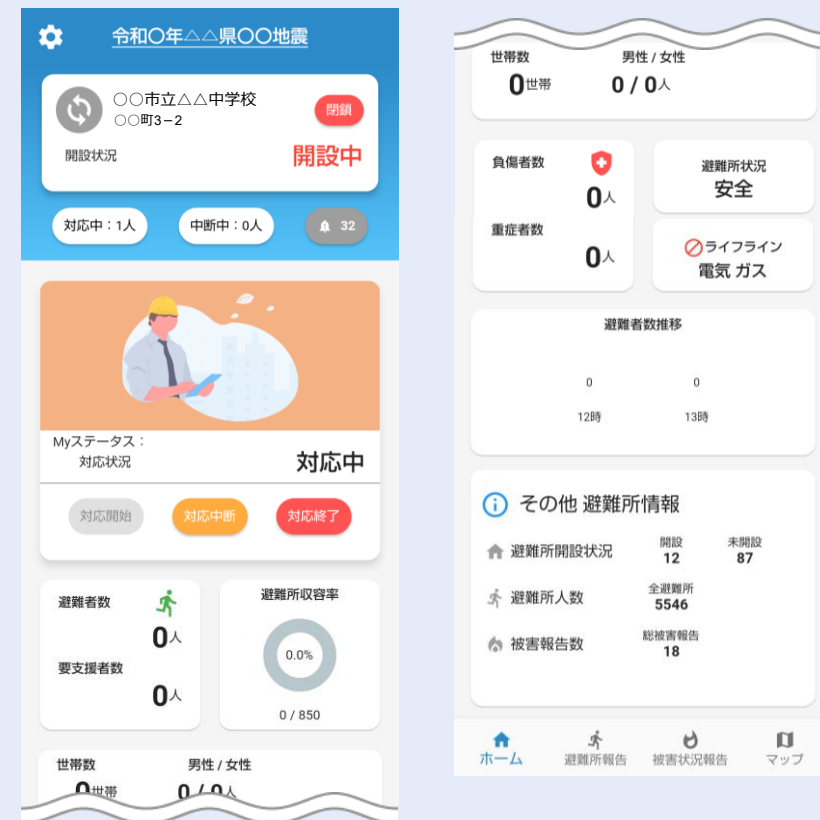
令和〇年△△県〇〇地震

〇〇市立△△中学校
〇〇町3－2
閉鎖
開設状況
開設中

対応中：1人
中断中：0人
32

Myステータス：
対応状況
対応中

対応開始
対応中断
対応終了

避難者数
0人
要支援者数
0人

避難所収容率
0.0%
0 / 850

世帯数
0世帯
男性 / 女性
0 / 0人

世帯数
0世帯
男性 / 女性
0 / 0人

負傷者数
0人
重症者数
0人

避難所状況
安全

ライフライン
電気 ガス

避難者数推移
0
0
12時
13時

その他 避難所情報
避難所開設状況
開設
12
未開設
87
避難所人数
全避難所
5546
被害報告数
総被害報告
18

ホーム
避難所報告
被害状況報告
マップ